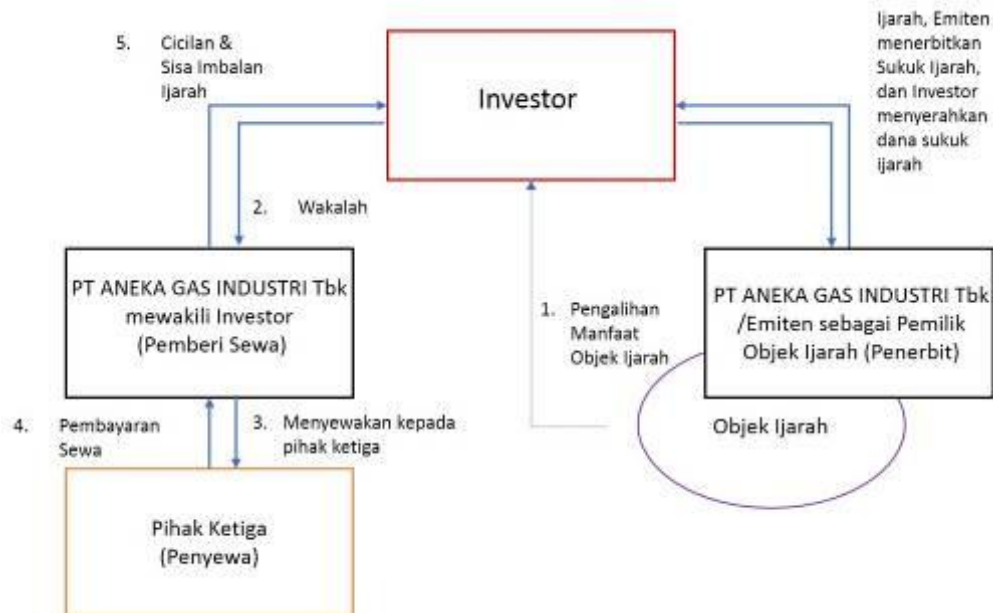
Ijarah, Emiten menerbitkan Sukuk Ijarah, dan Investor menyerahkan dana sukuk ijarah

5. Cicilan & Sisa Imbalan Ijarah

Investor

2. Wakalah

PT ANEKA GAS INDUSTRI Tbk mewakili Investor (Pemberi Sewa)

1. Pengalihan Manfaat Objek Ijarah

PT ANEKA GAS INDUSTRI Tbk /Emiten sebagai Pemilik Objek Ijarah (Penerbit)

Objek Ijarah

4. Pembayaran Sewa

3. Menyewakan kepada pihak ketiga

Pihak Ketiga (Penyewa)